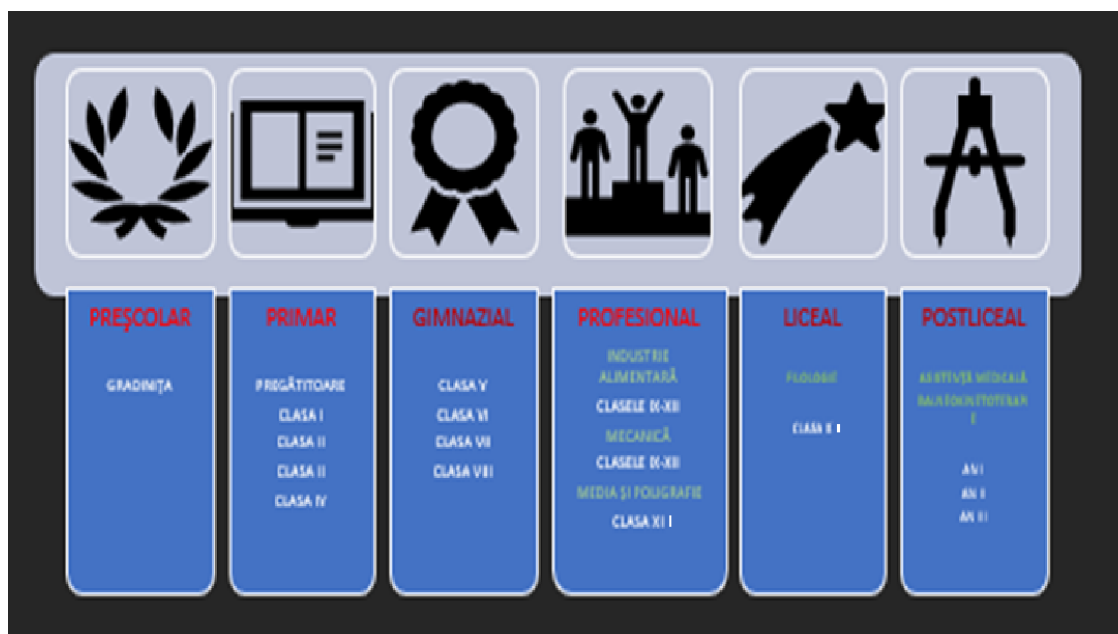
PREŞCOLAR

GRADINIŢA

PRIMAR

PREGĂTITOARE

CLASA I

CLASA II

CLASA II

CLASA IV

GIMNAZIAL

CLASA V

CLASA VI

CLASA VII

CLASA VIII

PROFESIONAL

INDUSTRIE ALIMENTARĂ

CLASELE IX-XII

MECANICĂ

CLASELE IX-XII

MEDIA ŞI POLIGRAFIE

CLASA XI I

LICEAL

FILOLOGIE

CLASA X I

POSTLICEAL

ASISTENŢĂ MEDICALĂ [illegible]

AN I

AN II

AN III